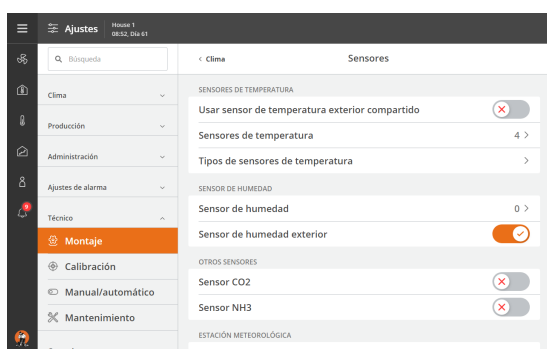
Ajustes
House 1
08:52, Día 61

Búsqueda

Clima
Producción
Administración
Ajustes de alarma
Técnico
Montaje
Calibración
Manual/automático
Mantenimiento

9

< Clima
Sensores

SENSORES DE TEMPERATURA
Usar sensor de temperatura exterior compartido
Sensores de temperatura 4 >
Tipos de sensores de temperatura >

SENSOR DE HUMEDAD
Sensor de humedad 0 >
Sensor de humedad exterior

OTROS SENSORES
Sensor CO2
Sensor NH3

ESTACIÓN METEOROLÓGICA